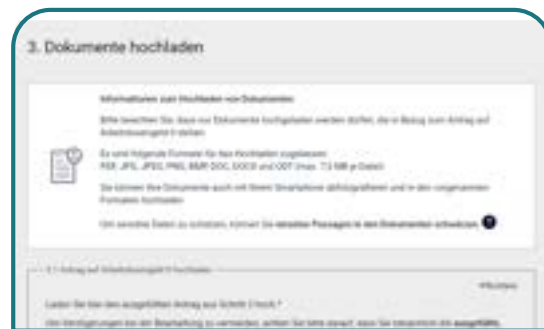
3. Dokumente hochladen

Informationen zum Hochladen von Dokumenten

Bitte beachten Sie, dass nur Dokumente hochgeladen werden dürfen, die in Bezug zum Antrag auf Arbeitslosengeld II stehen.

Es sind folgende Formate für das Hochladen zugelassen: PDF, JPG, JPEG, PNG, BMP, DOC, DOCX und ODT (max. 7,5 MB je Datei).

Sie können Ihre Dokumente auch mit Ihrem Smartphone abfotografieren und in den vorgenannten Formaten hochladen.

Um sensible Daten zu schützen, können Sie einzelne Passagen in den Dokumenten schwärzen.

3.1 Antrag auf Arbeitslosengeld II hochladen

Pflichtfeld

Laden Sie hier den ausgefüllten Antrag aus Schritt 2 hoch *

Um Verzögerungen bei der Bearbeitung zu vermeiden, achten Sie bitte darauf, dass Sie besonders die ausgefüllt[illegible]